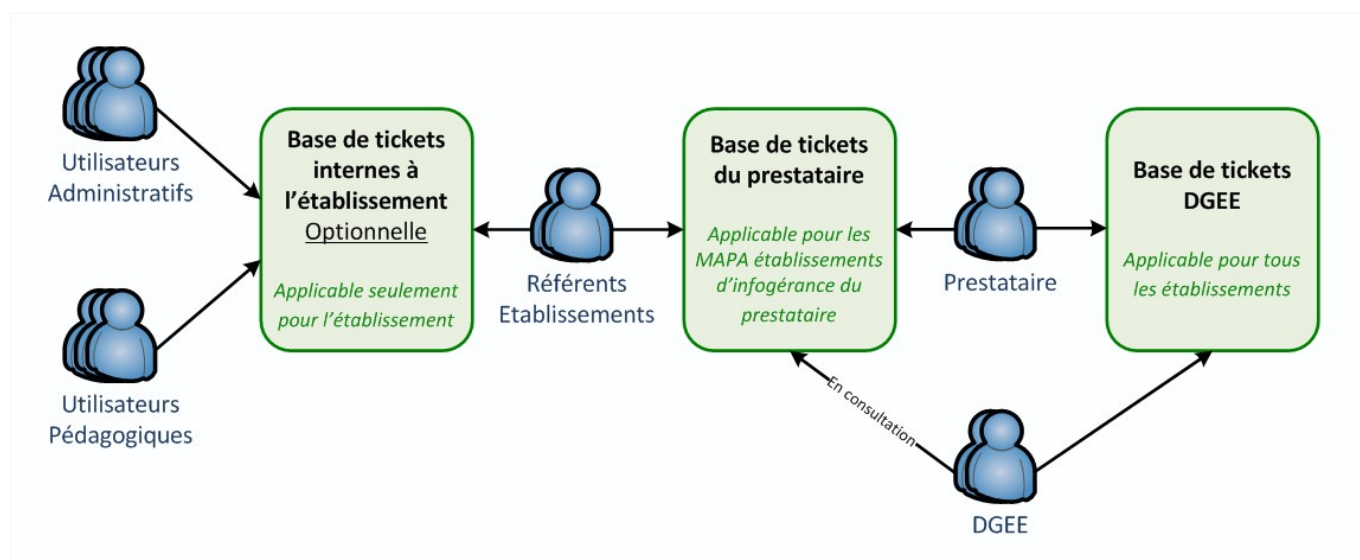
Utilisateurs Administratifs

Utilisateurs Pédagogiques

Base de tickets internes à l'établissement
Optionnelle

Applicable seulement pour l'établissement

Référents Etablissements

Base de tickets du prestataire

Applicable pour les MAPA établissements d'infogérance du prestataire

Prestataire

Base de tickets DGEE

Applicable pour tous les établissements

En consultation

DGEE